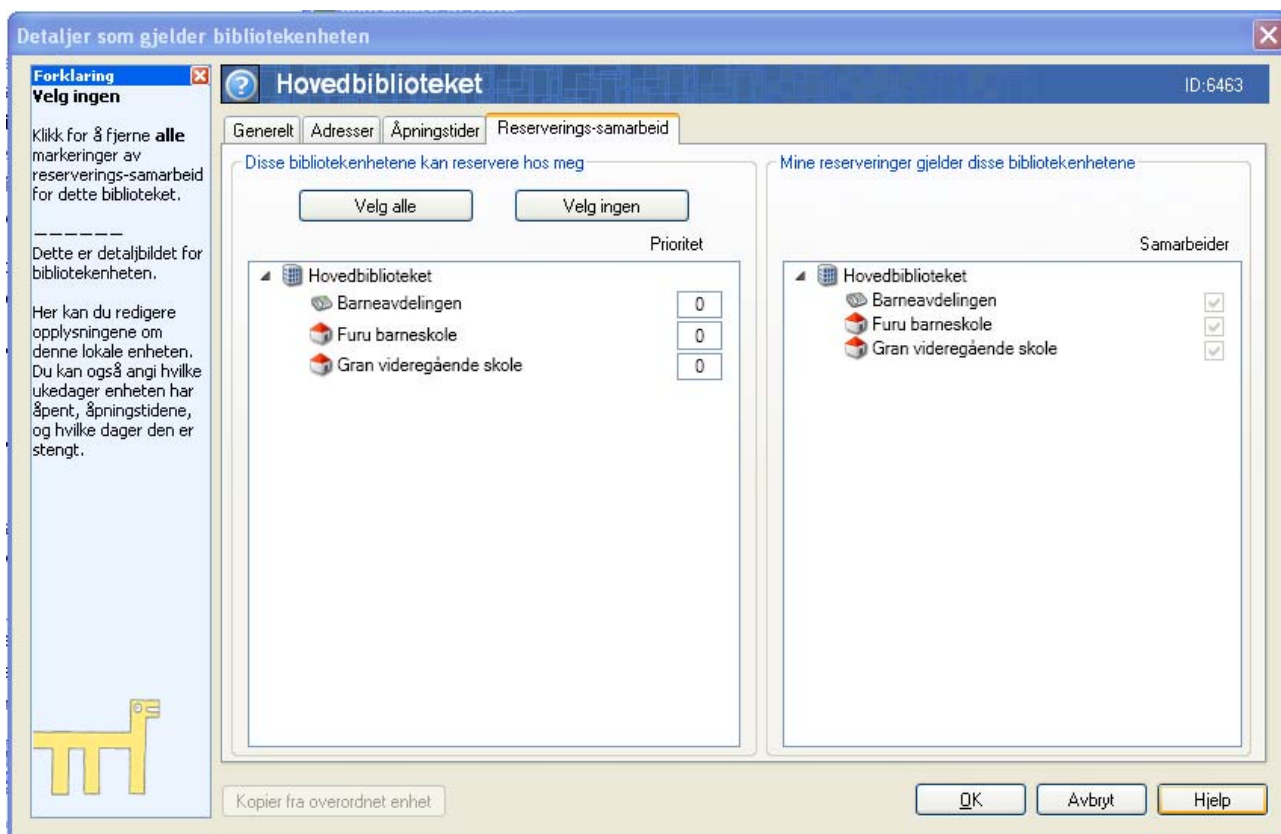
Detaljer som gjelder bibliotekenheten

Forklaring
Velg ingen

Klikk for å fjerne **alle** markeringer av reserverings-samarbeid for dette biblioteket.

——————
Dette er detaljbildet for bibliotekenheten.

Her kan du redigere opplysningene om denne lokale enheten. Du kan også angi hvilke ukedager enheten har åpent, åpningstidene, og hvilke dager den er stengt.

Hovedbiblioteket
ID:6463

Generelt | Adresser | Åpningstider | Reserverings-samarbeid

Disse bibliotekenhetene kan reservere hos meg

Velg alle | Velg ingen

Prioritet

Hovedbiblioteket
Barneavdelingen 0
Furu barneskole 0
Gran videregående skole 0

Mine reserveringer gjelder disse bibliotekenhetene

Samarbeider

Hovedbiblioteket
Barneavdelingen
Furu barneskole
Gran videregående skole

Kopier fra overordnet enhet

OK | Avbryt | Hjelp